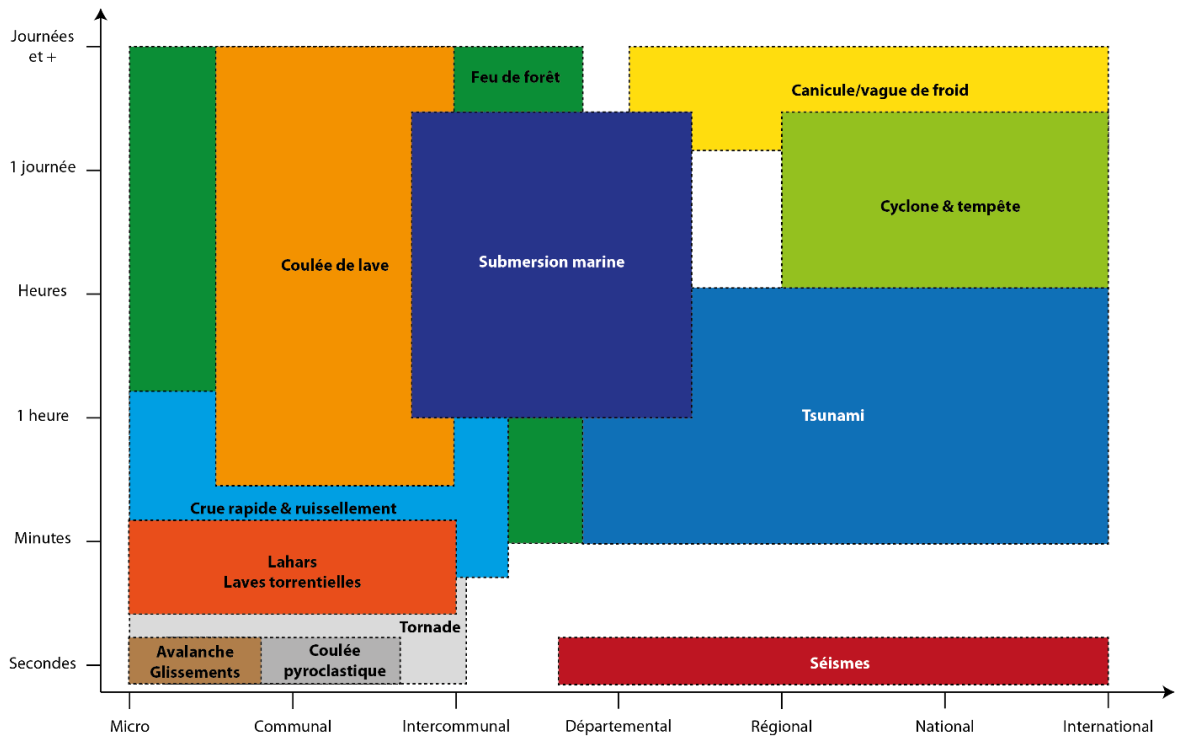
Journées et +
1 journée
Heures
1 heure
Minutes
Secondes

Feu de forêt
Canicule/vague de froid
Coulée de lave
Submersion marine
Cyclone & tempête
Tsunami
Crue rapide & ruissellement
Lahars
Laves torrentielles
Tornade
Avalanche
Glissements
Coulée pyroclastique
Séismes

Micro
Communal
Intercommunal
Départemental
Régional
National
International